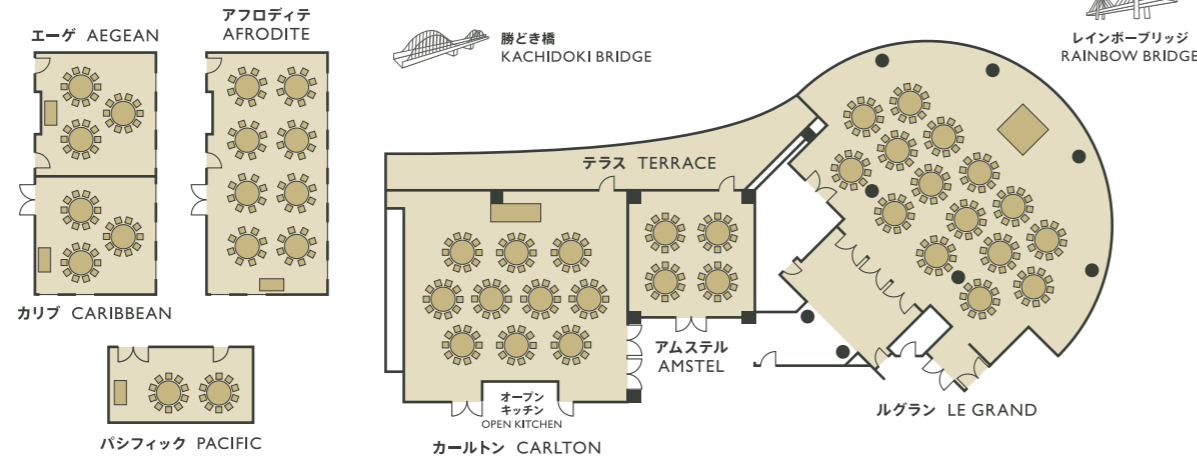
エーゲ AEGEAN

アフロディテ AFRODITE

勝どき橋
KACHIDOKI BRIDGE

レインボーブリッジ
RAINBOW BRIDGE

テラス TERRACE

カリブ CARIBBEAN

アムステル
AMSTEL

オープン
キッチン
OPEN KITCHEN

ルグラン LE GRAND

パシフィック PACIFIC

カールトン CARLTON